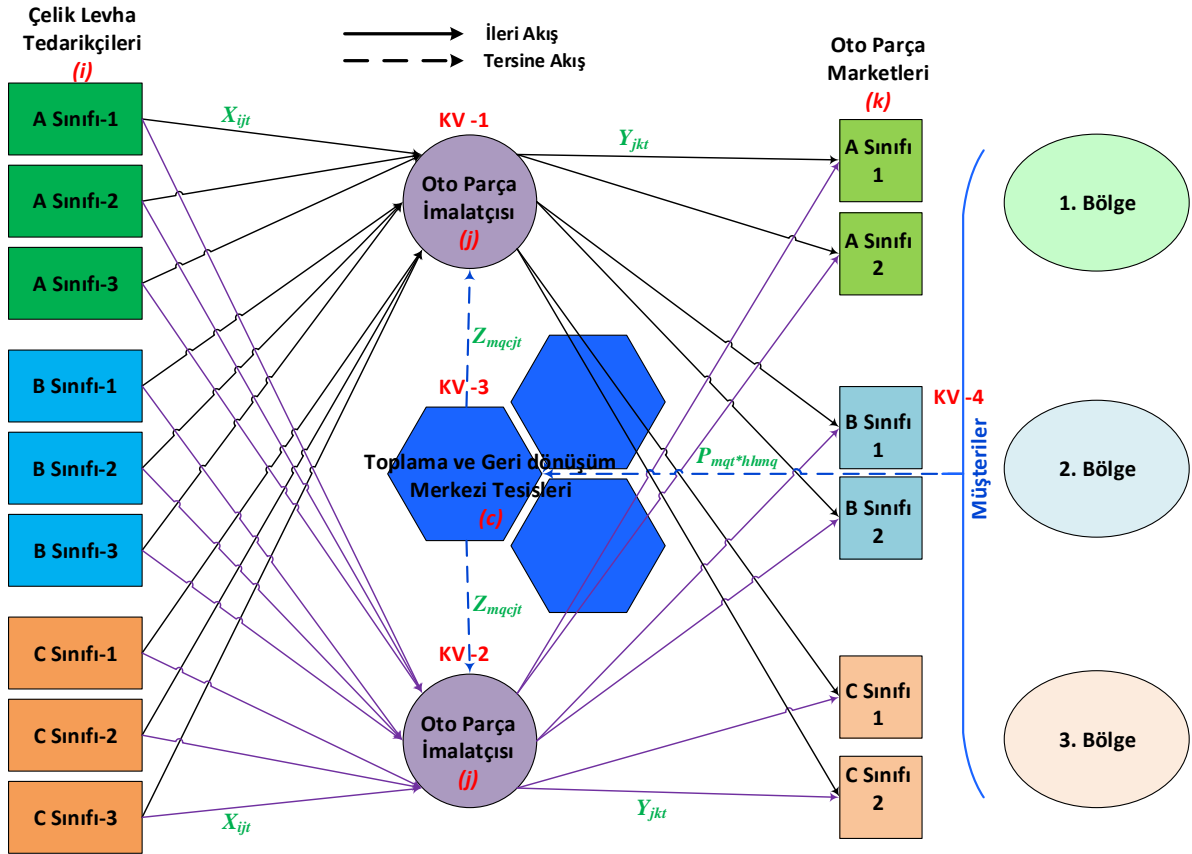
Çelik Levha Tedarikçileri
(i)

İleri Akış
Tersine Akış

Oto Parça Marketleri
(k)

A Sınıfı-1
A Sınıfı-2
A Sınıfı-3
B Sınıfı-1
B Sınıfı-2
B Sınıfı-3
C Sınıfı-1
C Sınıfı-2
C Sınıfı-3

$X_{ijt}$

KV -1
Oto Parça İmalatçısı
(j)

$Y_{jkt}$

$Z_{mqcjt}$

KV -3

Toplama ve Geri dönüşüm Merkezi Tesisleri
(c)

$P_{mqt*hlmq}$

KV -4

$Z_{mqcjt}$

KV -2
Oto Parça İmalatçısı
(j)

$X_{ijt}$

$Y_{jkt}$

A Sınıfı 1
A Sınıfı 2
B Sınıfı 1
B Sınıfı 2
C Sınıfı 1
C Sınıfı 2

Müşteriler

1. Bölge
2. Bölge
3. Bölge